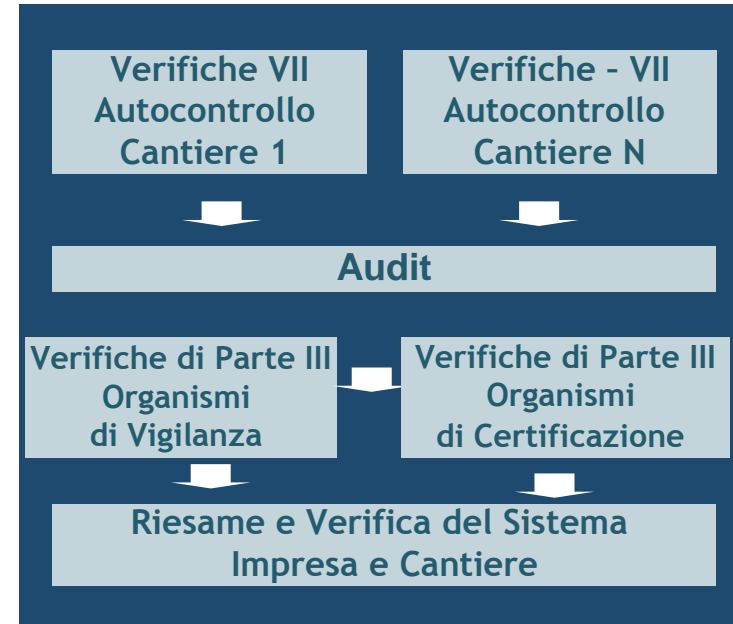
Verifiche VII
Autocontrollo
Cantiere 1

Verifiche – VII
Autocontrollo
Cantiere N

Audit

Verifiche di Parte III
Organismi
di Vigilanza

Verifiche di Parte III
Organismi
di Certificazione

Riesame e Verifica del Sistema
Impresa e Cantiere